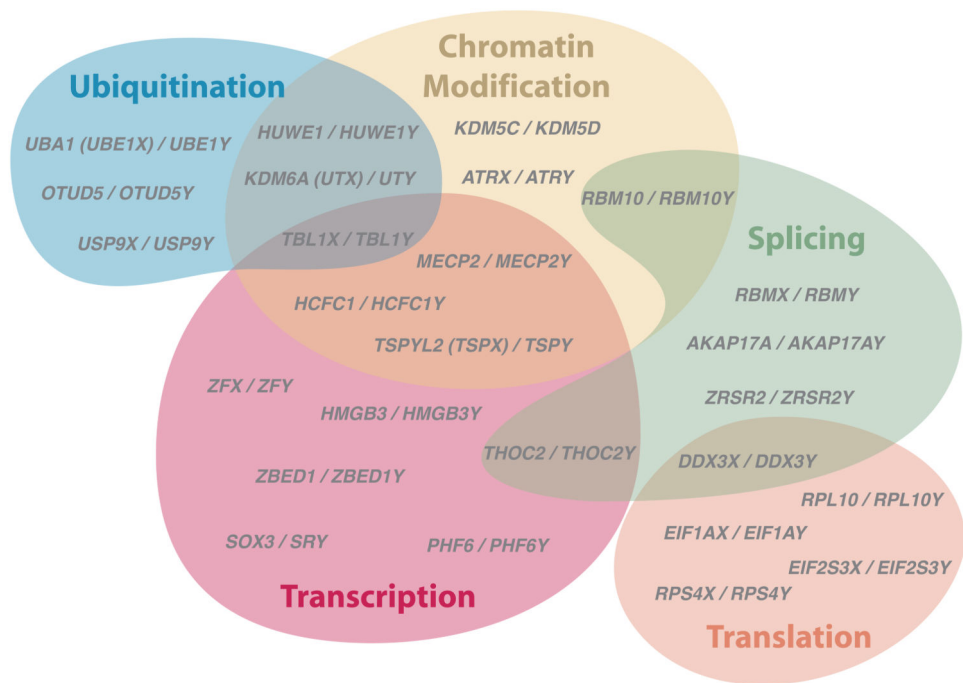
Ubiquitination

Chromatin Modification

UBA1 (UBE1X) / UBE1Y

HUWE1 / HUWE1Y

KDM5C / KDM5D

OTUD5 / OTUD5Y

KDM6A (UTX) / UTY

ATRX / ATRY

RBM10 / RBM10Y

USP9X / USP9Y

TBL1X / TBL1Y

Splicing

MECP2 / MECP2Y

HCFC1 / HCFC1Y

RBMX / RBMY

TSPYL2 (TSPX) / TSPY

AKAP17A / AKAP17AY

ZFX / ZFY

HMGB3 / HMGB3Y

ZRSR2 / ZRSR2Y

THOC2 / THOC2Y

DDX3X / DDX3Y

ZBED1 / ZBED1Y

RPL10 / RPL10Y

EIF1AX / EIF1AY

SOX3 / SRY

PHF6 / PHF6Y

EIF2S3X / EIF2S3Y

RPS4X / RPS4Y

Transcription

Translation